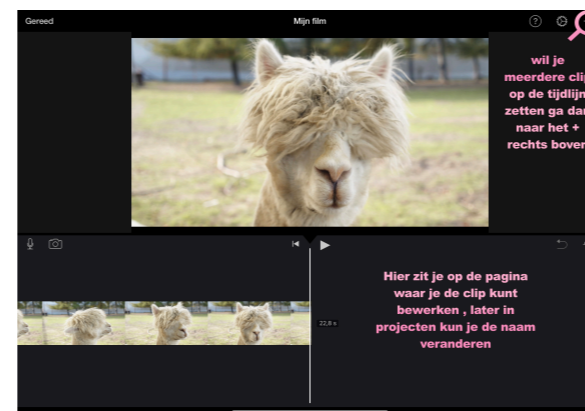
Gereed

Mijn film

wil je meerdere clip op de tijdlijn zetten ga dan naar het + rechts boven

22,8 s

Hier zit je op de pagina waar je de clip kunt bewerken , later in projecten kun je de naam veranderen